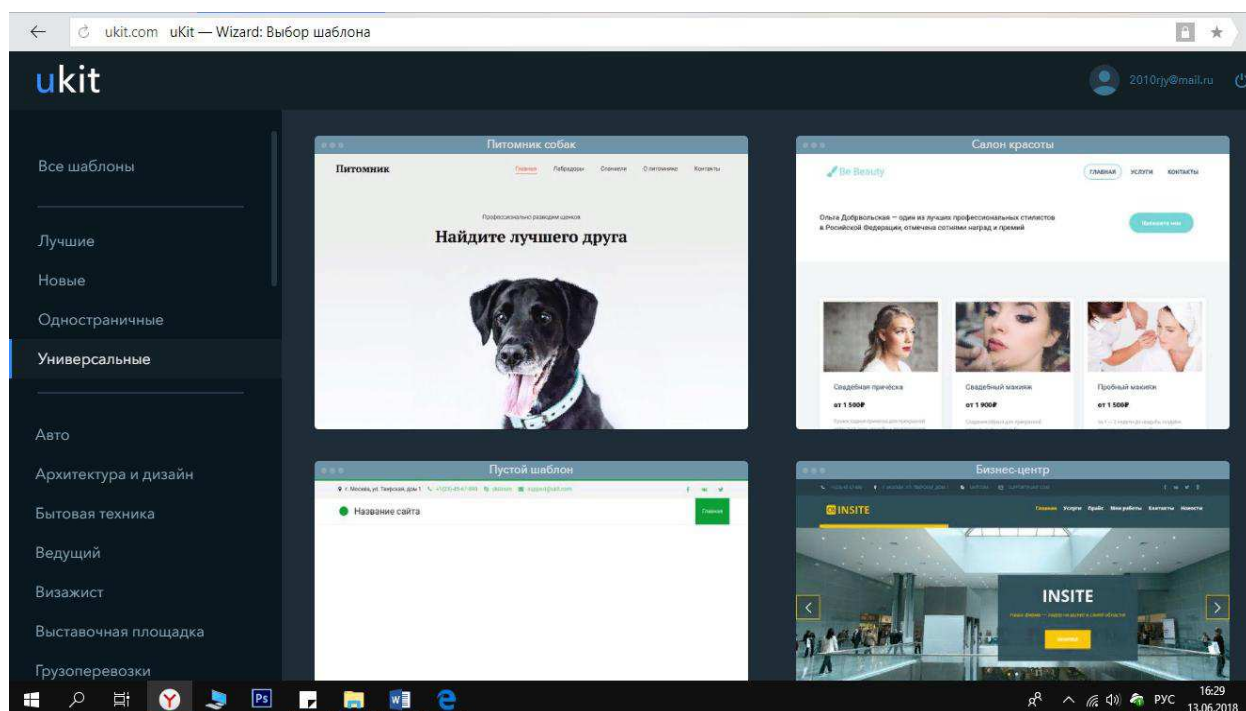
ukit.com uKit — Wizard: Выбор шаблона

ukit

2010rjy@mail.ru

Все шаблоны

Лучшие
Новые
Одностраничные
Универсальные

Авто
Архитектура и дизайн
Бытовая техника
Ведущий
Визажист
Выставочная площадка
Грузоперевозки

Питомник собак

Питомник

Главная Лабрадоры Спаниели О питомнике Контакты

Профессионально разводим щенков

Найдите лучшего друга

Салон красоты

Be Beauty

ГЛАВНАЯ УСЛУГИ КОНТАКТЫ

Ольга Добровольская — один из лучших профессиональных стилистов в Российской Федерации, отмечена сотнями наград и премий

Свадебная прическа
от 1 500₽

Свадебный макияж
от 1 900₽

Пробный макияж
от 1 500₽

Пустой шаблон

Название сайта

Главная

Бизнес-центр

INSITE

Главная Услуги Прайс Мои работы Контакты Новости

INSITE

РУС
16:29
13.06.2018